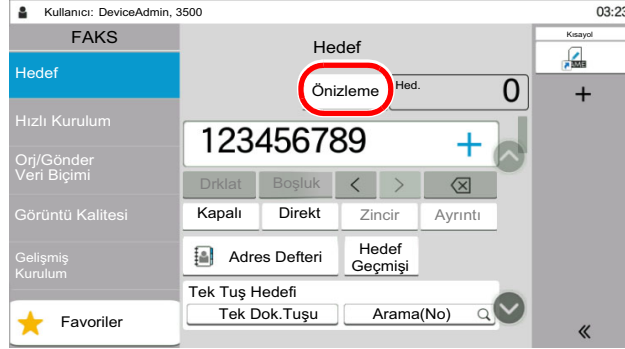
Kullanıcı: DeviceAdmin, 3500

03:23

FAKS

Hedef

Hızlı Kurulum

Orj/Gönder Veri Biçimi

Görüntü Kalitesi

Gelişmiş Kurulum

Favoriler

Hedef

Önizleme

Hed.

0

123456789

+

Drklat

Boşluk

<

>

Kapalı

Direkt

Zincir

Ayrıntı

Adres Defteri

Hedef Geçmişi

Tek Tuş Hedefi

Tek Dok.Tuşu

Arama(No)

Kısayol

+

«